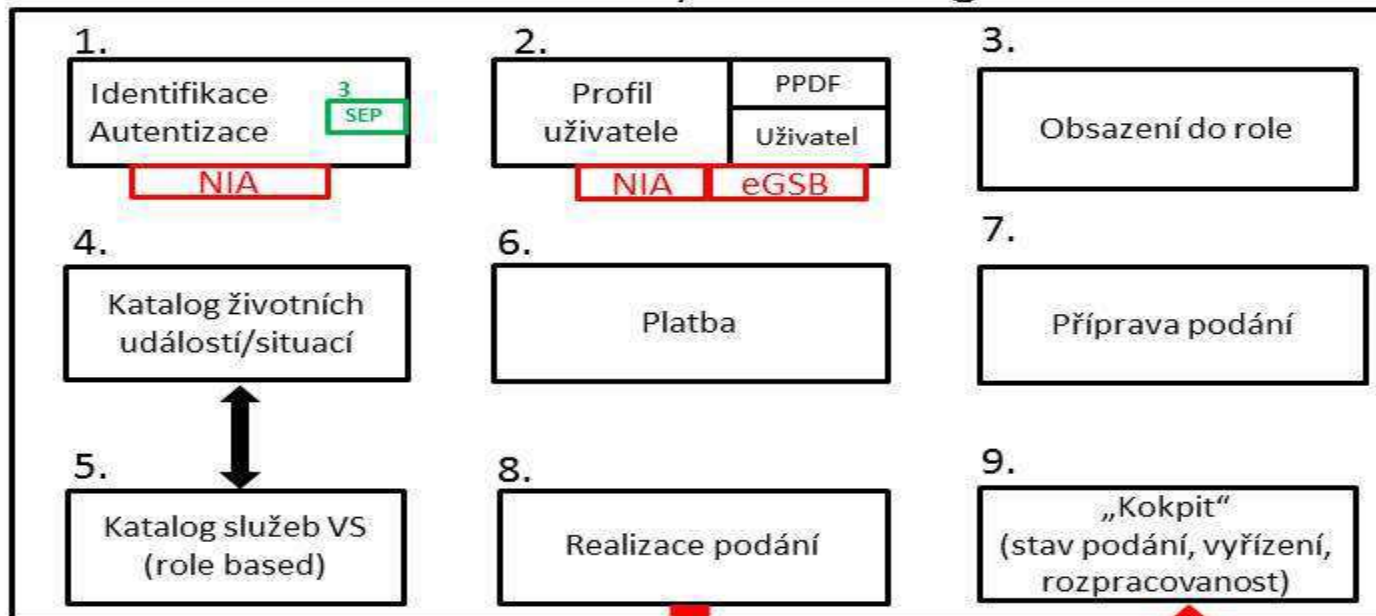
1.
Identifikace Autentizace
3
SEP
NIA

2.
Profil uživatele
PPDF
Uživatel
NIA
eGSB

3.
Obsazení do role

4.
Katalog životních událostí/situací

6.
Platba

7.
Příprava podání

5.
Katalog služeb VS (role based)

8.
Realizace podání

9.
„Kokpit" (stav podání, vyřízení, rozpracovanost)